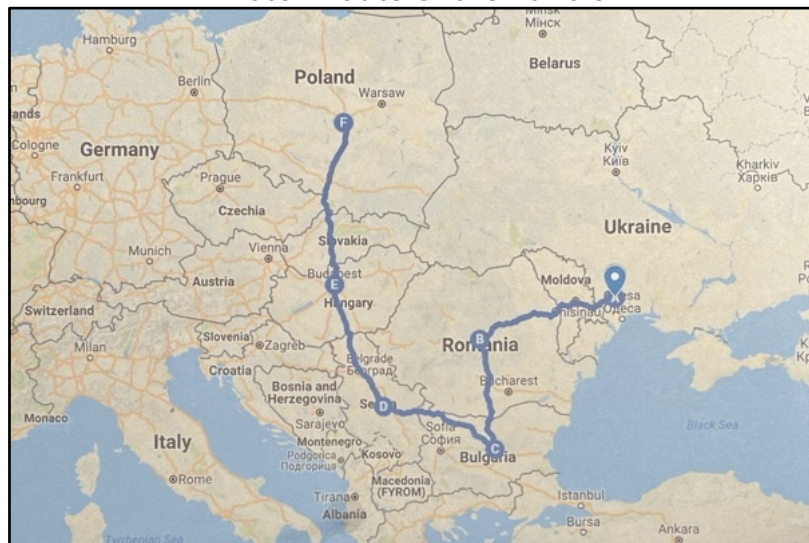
Minsk
Мінск
Hamburg
Berlin
Poland
Belarus
Warsaw
F
ands
Cologne
Germany
Kyiv
Київ
Kharkiv
Харків
Frankfurt
Prague
bourg
Czechia
Ukraine
Vienna
Slovakia
Munich
Budapest
E
Austria
Moldova
Odesa
Одеса
Hungary
Chisinau
Switzerland
Slovenia
Zagreb
B
Milan
Romania
Croatia
Belgrade
Београд
Bucharest
Bosnia and Herzegovina
D
Serbia
Monaco
Sarajevo
Sofia
София
Black Sea
C
Italy
Montenegro
Kosovo
Bulgaria
Podgorica
Подгорица
Rome
Macedonia
(FYROM)
Istanbul
Tirana
Albania
Bursa
Ankara
Tyrrhenian Sea